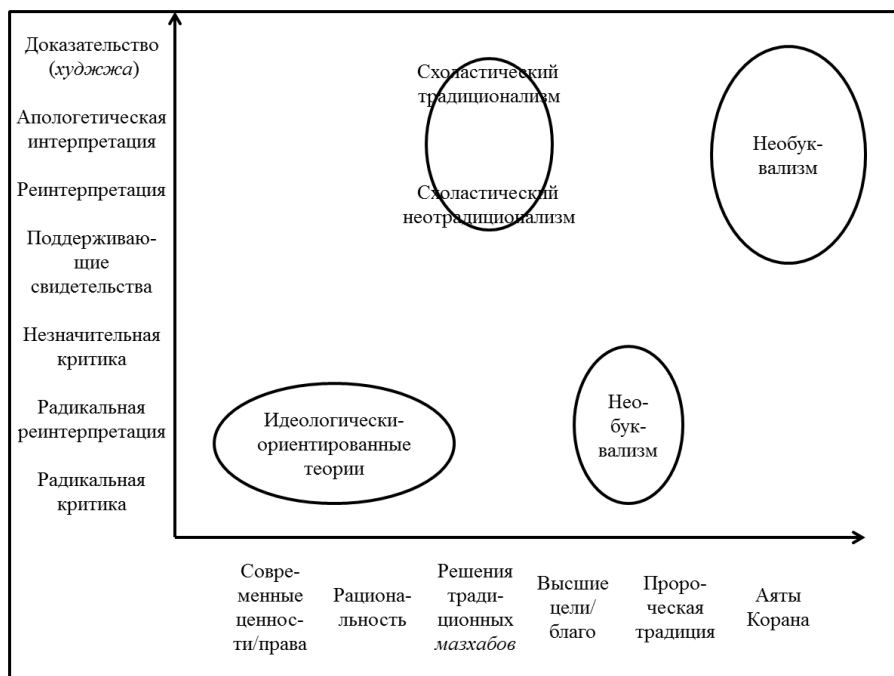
Доказательство (*худжжа*)

Апологетическая интерпретация

Реинтерпретация

Поддерживающие свидетельства

Незначительная критика

Радикальная реинтерпретация

Радикальная критика

Схоластический традиционализм

Схоластический неотрадиционализм

Необуквализм

Идеологически-ориентированные теории

Необуквализм

Современные ценности/права

Рациональность

Решения традиционных *мазхабов*

Высшие цели/благо

Пророческая традиция

Аяты Корана